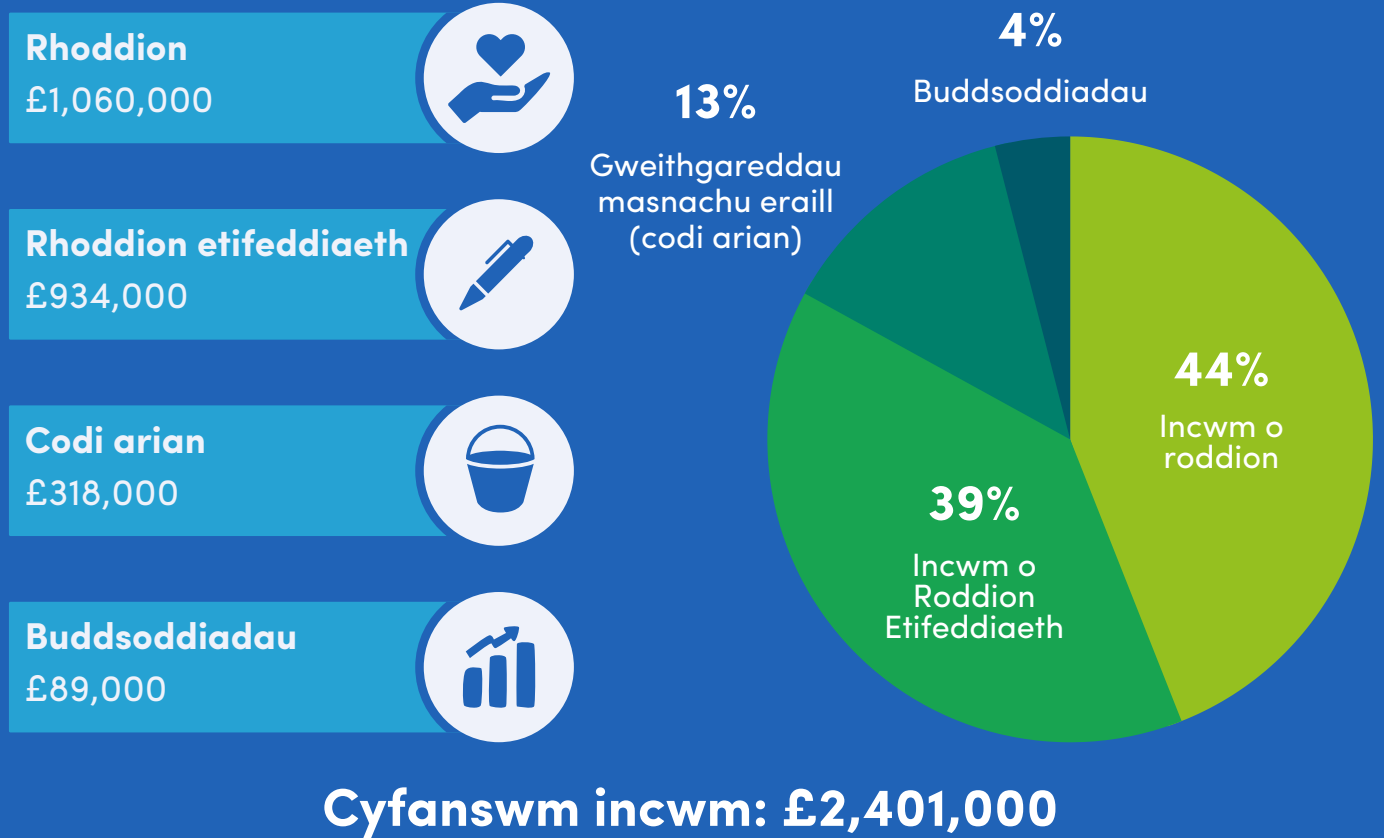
Rhoddion
£1,060,000

Rhoddion etifeddiaeth
£934,000

Codi arian
£318,000

Buddsoddiadau
£89,000

4%
Buddsoddiadau

13%
Gweithgareddau masnachu eraill (codi arian)

44%
Incwm o roddion

39%
Incwm o Roddion Etifeddiaeth

Cyfanswm incwm: £2,401,000